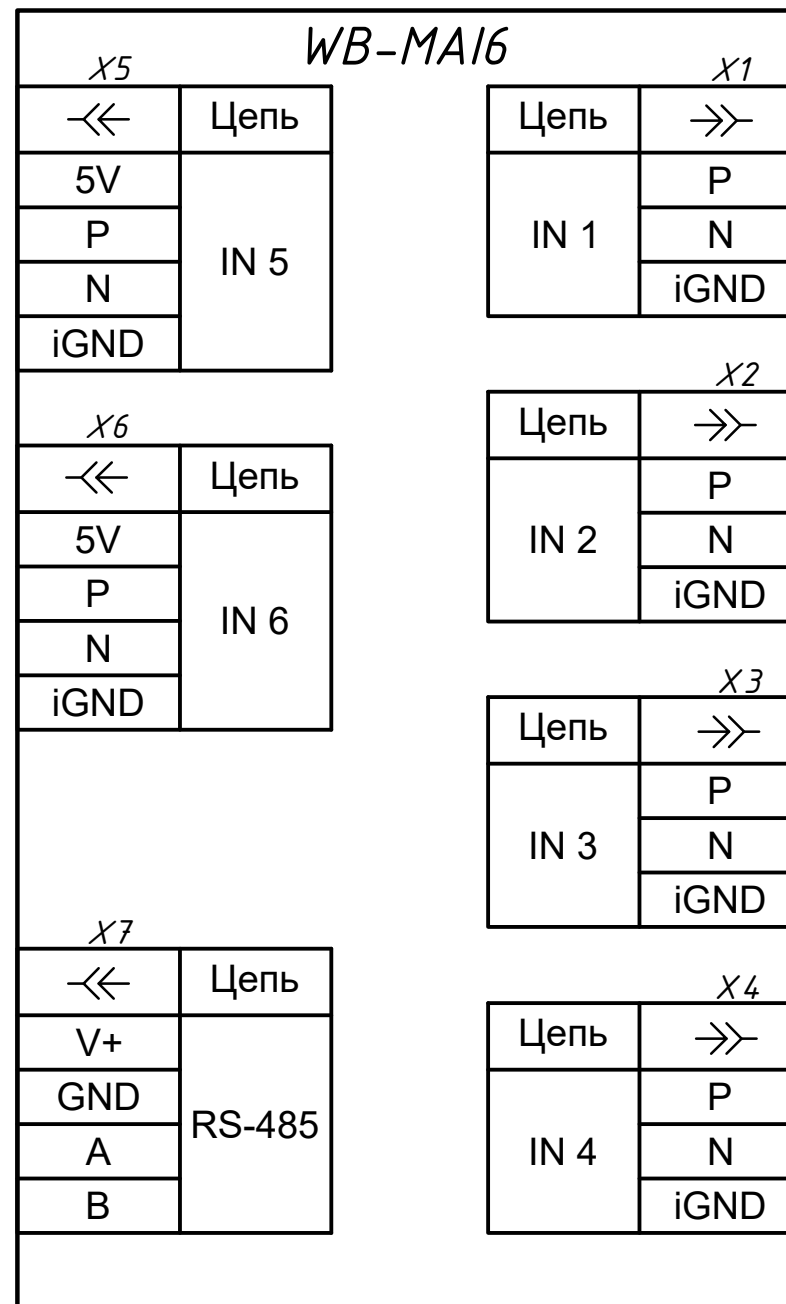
WB-MAI6

X5

| ≺≺ | Цепь |
|---|---|
| 5V | IN 5 |
| P | |
| N | |
| iGND | |

X1

| Цепь | ≻≻ |
|---|---|
| IN 1 | P |
| | N |
| | iGND |

X6

| ≺≺ | Цепь |
|---|---|
| 5V | IN 6 |
| P | |
| N | |
| iGND | |

X2

| Цепь | ≻≻ |
|---|---|
| IN 2 | P |
| | N |
| | iGND |

X3

| Цепь | ≻≻ |
|---|---|
| IN 3 | P |
| | N |
| | iGND |

X7

| ≺≺ | Цепь |
|---|---|
| V+ | RS-485 |
| GND | |
| A | |
| B | |

X4

| Цепь | ≻≻ |
|---|---|
| IN 4 | P |
| | N |
| | iGND |